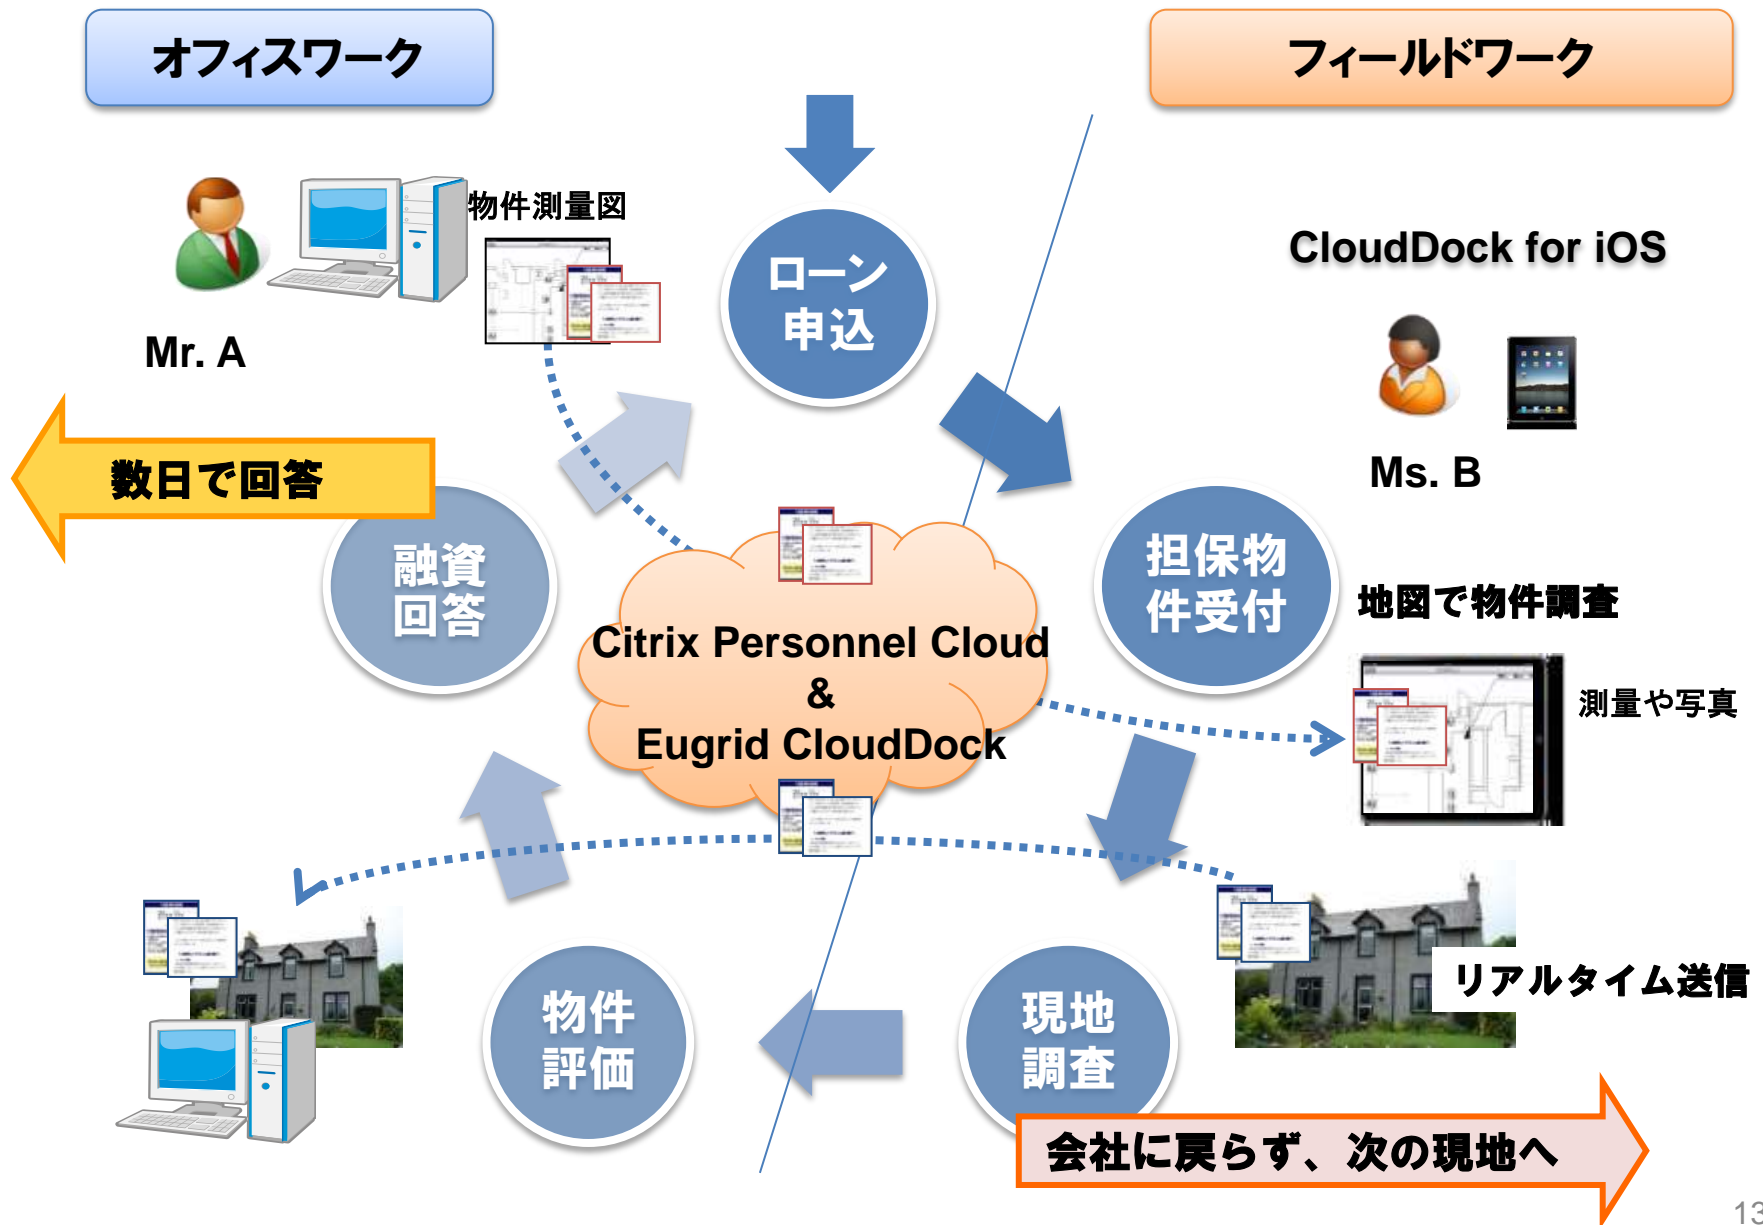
オフィスワーク

フィールドワーク

物件測量図

Mr. A

ローン
申込

CloudDock for iOS

Ms. B

数日で回答

融資
回答

Citrix Personnel Cloud
&
Eugrid CloudDock

担保物
件受付

地図で物件調査

測量や写真

リアルタイム送信

物件
評価

現地
調査

会社に戻らず、次の現地へ

13